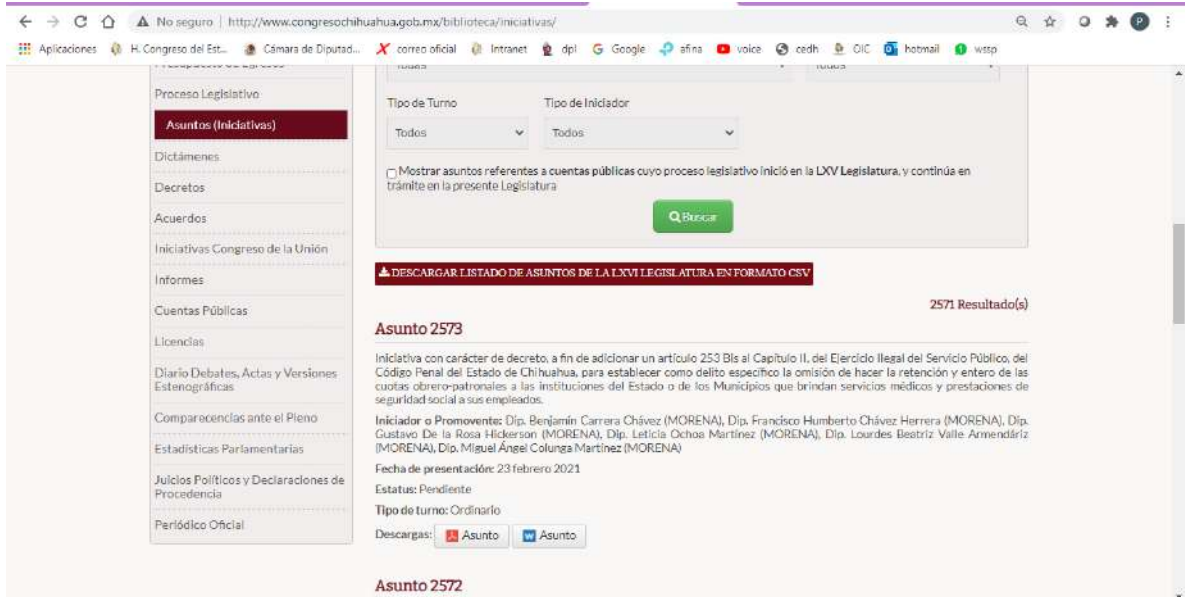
No seguro | http://www.congresochihuahua.gob.mx/biblioteca/iniciativas/

Aplicaciones H. Congreso del Est... Cámara de Diputad... correo oficial Intranet dpl Google afina voice cedh OIC hotmail wssp

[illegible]

Proceso Legislativo

Asuntos (Iniciativas)

Dictámenes

Decretos

Acuerdos

Iniciativas Congreso de la Unión

Informes

Cuentas Públicas

Licencias

Diario Debates, Actas y Versiones Estenográficas

Comparecencias ante el Pleno

Estadísticas Parlamentarias

Juicios Políticos y Declaraciones de Procedencia

Periódico Oficial

Tipo de Turno

Todos

Tipo de Iniciador

Todos

Mostrar asuntos referentes a cuentas públicas cuyo proceso legislativo inició en la LXV Legislatura, y continúa en trámite en la presente Legislatura

Buscar

DESCARGAR LISTADO DE ASUNTOS DE LA LXVI LEGISLATURA EN FORMATO CSV

2571 Resultado(s)

Asunto 2573

Iniciativa con carácter de decreto, a fin de adicionar un artículo 253 Bis al Capítulo II, del Ejercicio Ilegal del Servicio Público, del Código Penal del Estado de Chihuahua, para establecer como delito específico la omisión de hacer la retención y entero de las cuotas obrero-patronales a las instituciones del Estado o de los Municipios que brindan servicios médicos y prestaciones de seguridad social a sus empleados.

Iniciador o Promovente: Dip. Benjamín Carrera Chávez (MORENA), Dip. Francisco Humberto Chávez Herrera (MORENA), Dip. Gustavo De la Rosa Hickerson (MORENA), Dip. Leticia Ochoa Martínez (MORENA), Dip. Lourdes Beatriz Valle Armendáriz (MORENA), Dip. Miguel Ángel Colunga Martínez (MORENA)

Fecha de presentación: 23 febrero 2021

Estatus: Pendiente

Tipo de turno: Ordinario

Descargas: Asunto Asunto

Asunto 2572